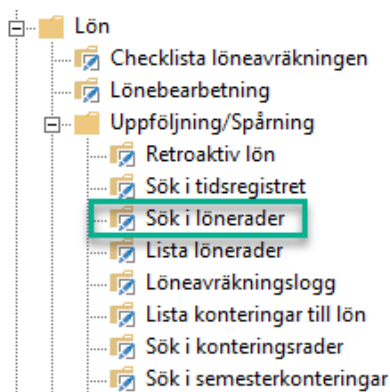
Lön
Checklista löneavräkningen
Lönebearbetning
Uppföljning/Spårning
Retroaktiv lön
Sök i tidsregistret
Sök i lönerader
Lista lönerader
Löneavräkningslogg
Lista konteringar till lön
Sök i konteringsrader
Sök i semesterkonteringar